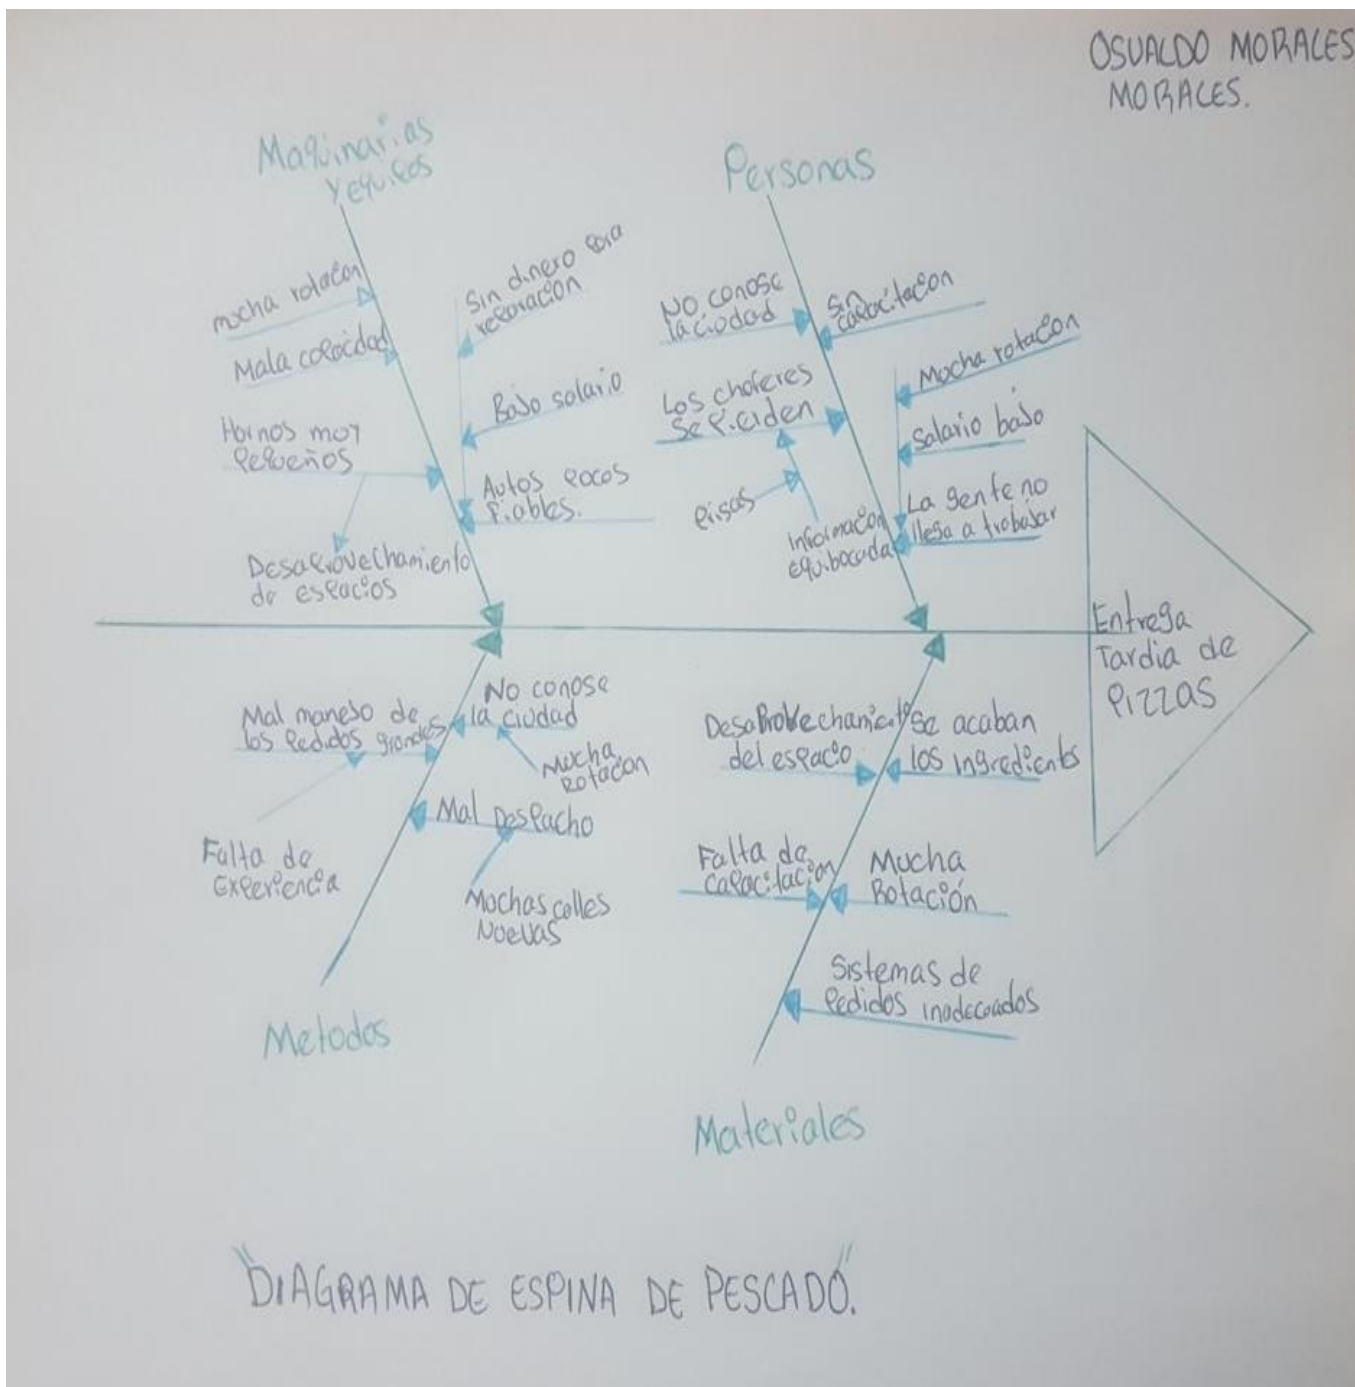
OSVALDO MORALES MORALES.

Maquinarias y equipos

mucha rotacion

Mala capacidad

Hornos muy pequeños

Desaprovechamiento de espacios

Sin dinero para reparacion

Bajo salario

Autos pocos fiables.

Personas

No conose la ciudad

Los choferes se pierden

pisos

Informacion equivocada

Sin capacitacion

Mucha rotacion

salario bajo

La gente no llega a trabajar

Entrega Tardia de pizzas

Mal manejo de los pedidos grandes

Falta de experiencia

No conose la ciudad

Mucha Rotacion

Mal Despacho

Muchas calles nuevas

Metodos

Desaprovechamiento del espacio

Se acaban los ingredientes

Falta de capacitacion

Mucha Rotación

Sistemas de pedidos inadecuados

Materiales

"DIAGRAMA DE ESPINA DE PESCADO."